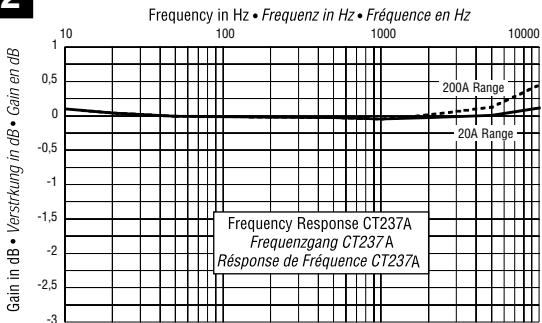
2

Frequency in Hz • Frequenz in Hz • Fréquence en Hz

10
100
1000
10000

Gain in dB • Verstrkung in dB • Gain en dB

1
0,5
0
-0,5
-1
-1,5
-2
-2,5
-3

200A Range
20A Range

Frequency Response CT237A
Frequenzgang CT237A
Résponse de Fréquence CT237A